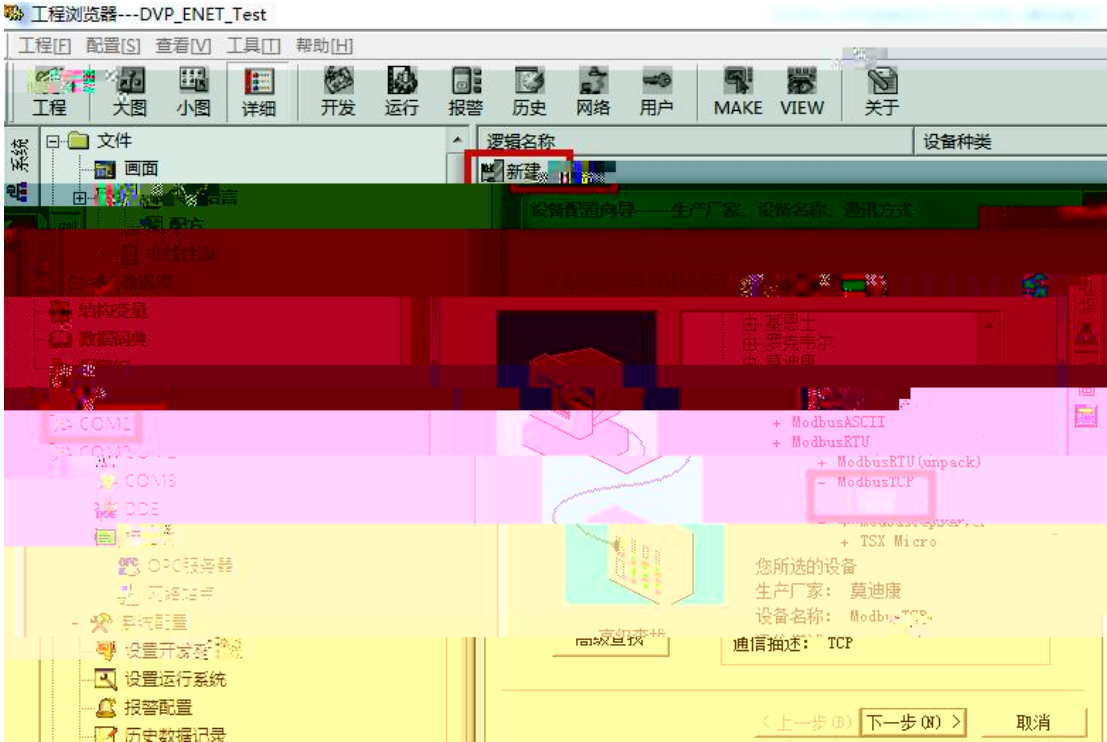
工程浏览器---DVP_ENET_Test

工程[F] 配置[S] 查看[V] 工具[T] 帮助[H]

工程 大图 小图 详细 开发 运行 报警 历史 网络 用户 MAKE VIEW 关于

系统

文件
画面
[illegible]语言
配方
非线性表
数据库
结构变量
数据词典
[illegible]
COM1
COM2
COM3
DDE
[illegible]
OPC服务器
网络站点
系统配置
设置开发系统
设置运行系统
报警配置
历史数据记录

逻辑名称 | 设备种类
新建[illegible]

设备配置向导——生产厂家、设备名称、通讯方式

基恩士
罗克韦尔
莫迪康
+ ModbusASCII
+ ModbusRTU
+ ModbusRTU(unpack)
- ModbusTCP
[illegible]
+ ModbusTcpServer
+ TSX Micro

您所选的设备
生产厂家： 莫迪康
设备名称： ModbusTCP
通信描述： TCP

高级查找

< 上一步(B) 下一步(N) > 取消